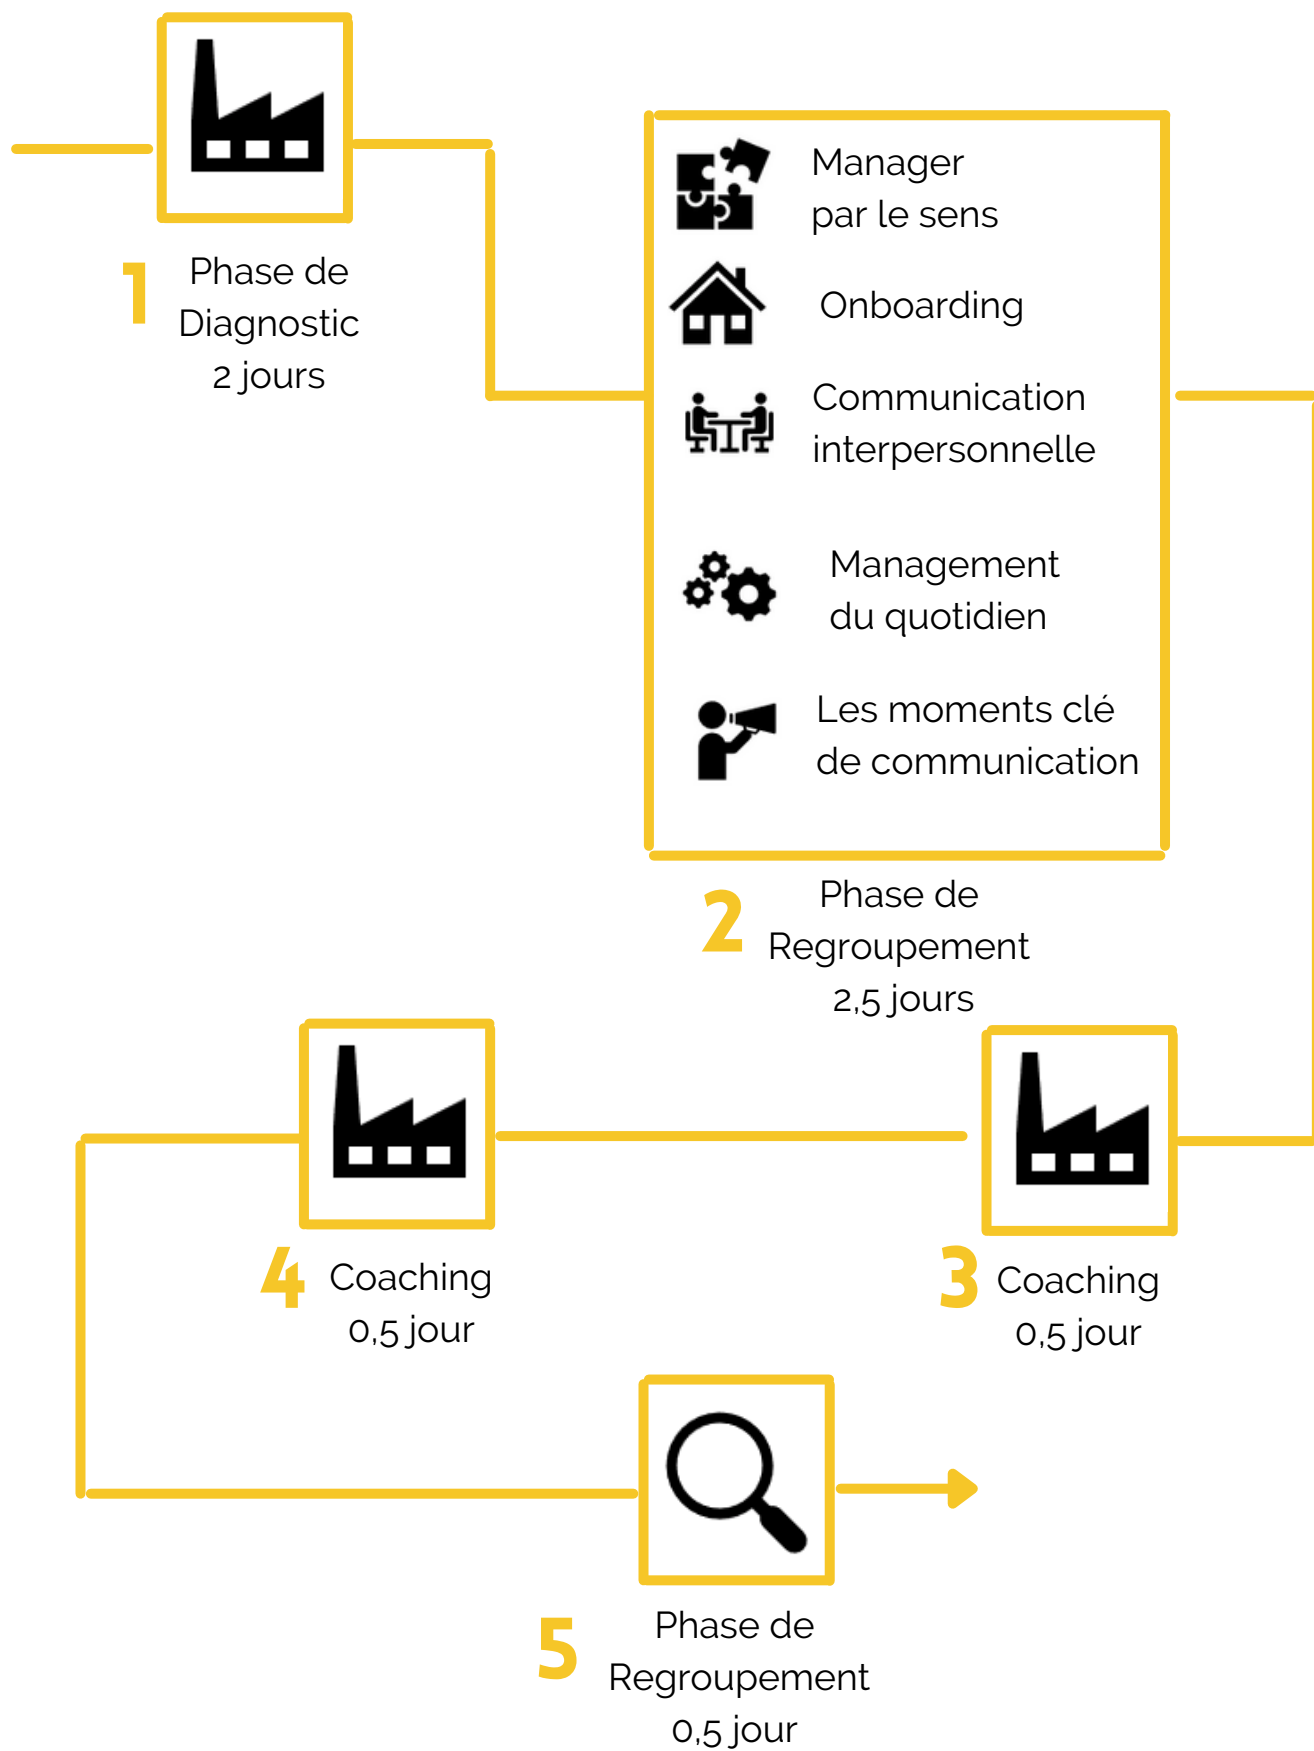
1 Phase de Diagnostic 2 jours

Manager par le sens

Onboarding

Communication interpersonnelle

Management du quotidien

Les moments clé de communication

2 Phase de Regroupement 2,5 jours

4 Coaching 0,5 jour

3 Coaching 0,5 jour

5 Phase de Regroupement 0,5 jour